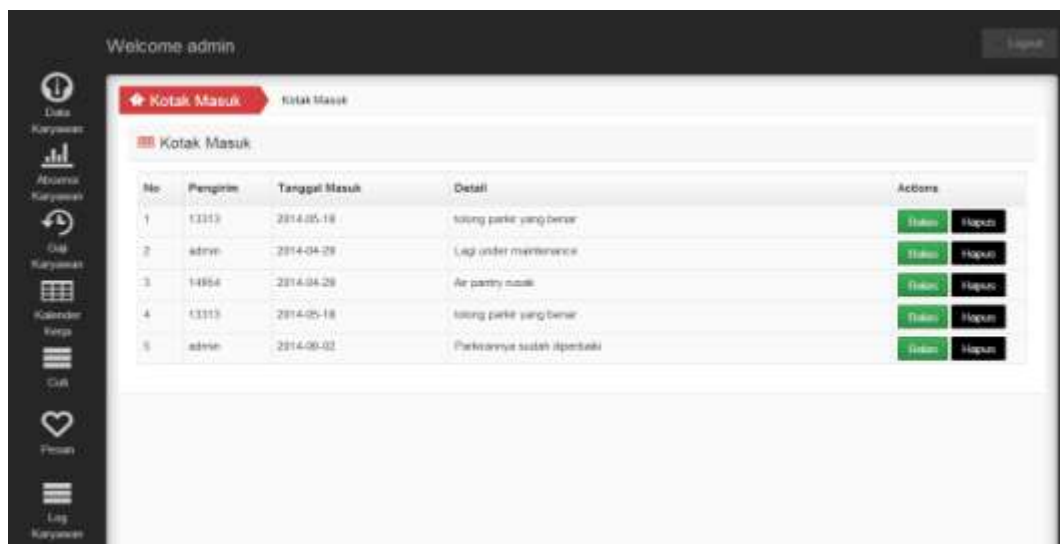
Welcome admin

Logout

Data Karyawan

Absensi Karyawan

Gaji Karyawan

Kalender Kerja

Cuti

Pesan

Log Karyawan

Kotak Masuk

Kotak Masuk

Kotak Masuk

| No | Pengirim | Tanggal Masuk | Detail | Actions |
|---|---|---|---|---|
| 1 | 13313 | 2014-05-18 | tolong parkir yang benar | Balas Hapus |
| 2 | admin | 2014-04-29 | Lagi under maintenance | Balas Hapus |
| 3 | 14954 | 2014-04-29 | Air pantry rusak | Balas Hapus |
| 4 | 13313 | 2014-05-18 | tolong parkir yang benar | Balas Hapus |
| 5 | admin | 2014-06-02 | Parkirannya sudah diperbaiki | Balas Hapus |